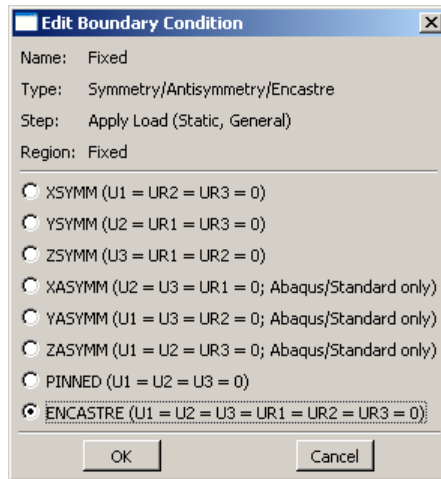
Edit Boundary Condition

Name: Fixed

Type: Symmetry/Antisymmetry/Encastre

Step: Apply Load (Static, General)

Region: Fixed

XSYMM (U1 = UR2 = UR3 = 0)

YSYMM (U2 = UR1 = UR3 = 0)

ZSYMM (U3 = UR1 = UR2 = 0)

XASYMM (U2 = U3 = UR1 = 0; Abaqus/Standard only)

YASYMM (U1 = U3 = UR2 = 0; Abaqus/Standard only)

ZASYMM (U1 = U2 = UR3 = 0; Abaqus/Standard only)

PINNED (U1 = U2 = U3 = 0)

ENCASTRE (U1 = U2 = U3 = UR1 = UR2 = UR3 = 0)

OK

Cancel